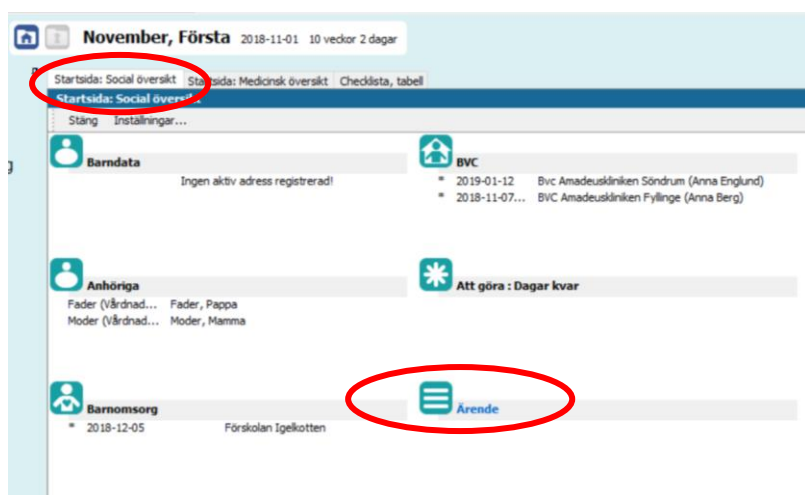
November, Första 2018-11-01 10 veckor 2 dagar

Startsida: Social översikt | Startsida: Medicinsk översikt | Checklista, tabell

Startsida: Social översikt

Stäng Inställningar...

Barndata

Ingen aktiv adress registrerad!

BVC

* 2019-01-12 Bvc Amadeuskliniken Söndrum (Anna Englund)
* 2018-11-07... BVC Amadeuskliniken Fyllinge (Anna Berg)

Anhöriga

Fader (Vårdnad... Fader, Pappa
Moder (Vårdnad... Moder, Mamma

Att göra : Dagar kvar

Barnomsorg

* 2018-12-05 Förskolan Igelkotten

Ärende